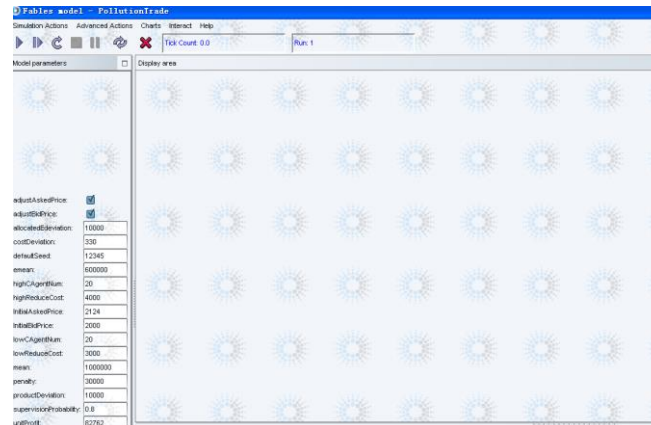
Fables model - PollutionTrade

Simulation Actions Advanced Actions Charts Interact Help

Tick Count: 0.0

Run: 1

Model parameters

Display area

adjustAskedPrice:
adjustBidPrice:
allocatedEdeviation: 10000
costDeviation: 330
defaultSeed: 12345
emean: 600000
highCAgentNum: 20
highReduceCost: 4000
InitialAskedPrice: 2124
InitialBidPrice: 2000
lowCAgentNum: 20
lowReduceCost: 3000
mean: 1000000
penalty: 30000
productDeviation: 10000
supervisionProbability: 0.8
unitProfit: 82762